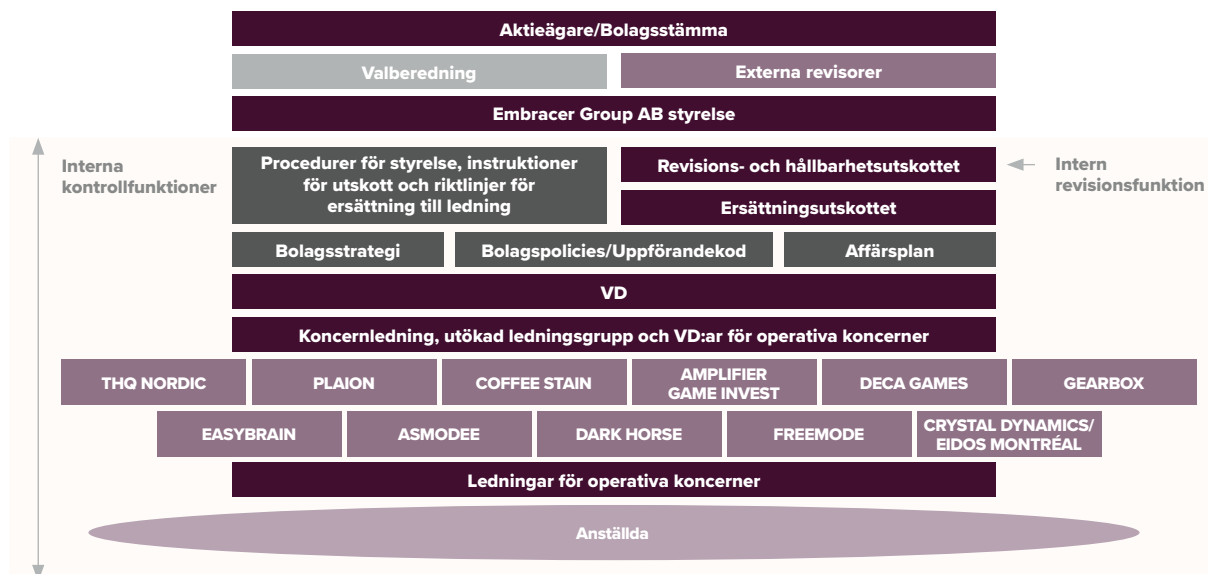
Aktieägare/Bolagsstämma

Valberedning

Externa revisorer

Embracer Group AB styrelse

Interna kontrollfunktioner

Procedurer för styrelse, instruktioner för utskott och riktlinjer för ersättning till ledning

Revisions- och hållbarhetsutskottet

Intern revisionsfunktion

Ersättningsutskottet

Bolagsstrategi

Bolagspolicies/Uppförandekod

Affärsplan

VD

Koncernledning, utökad ledningsgrupp och VD:ar för operativa koncerner

THQ NORDIC

PLAION

COFFEE STAIN

AMPLIFIER GAME INVEST

DECA GAMES

GEARBOX

EASYBRAIN

ASMODEE

DARK HORSE

FREEMODE

CRYSTAL DYNAMICS/ EIDOS MONTRÉAL

Ledningar för operativa koncerner

Anställda